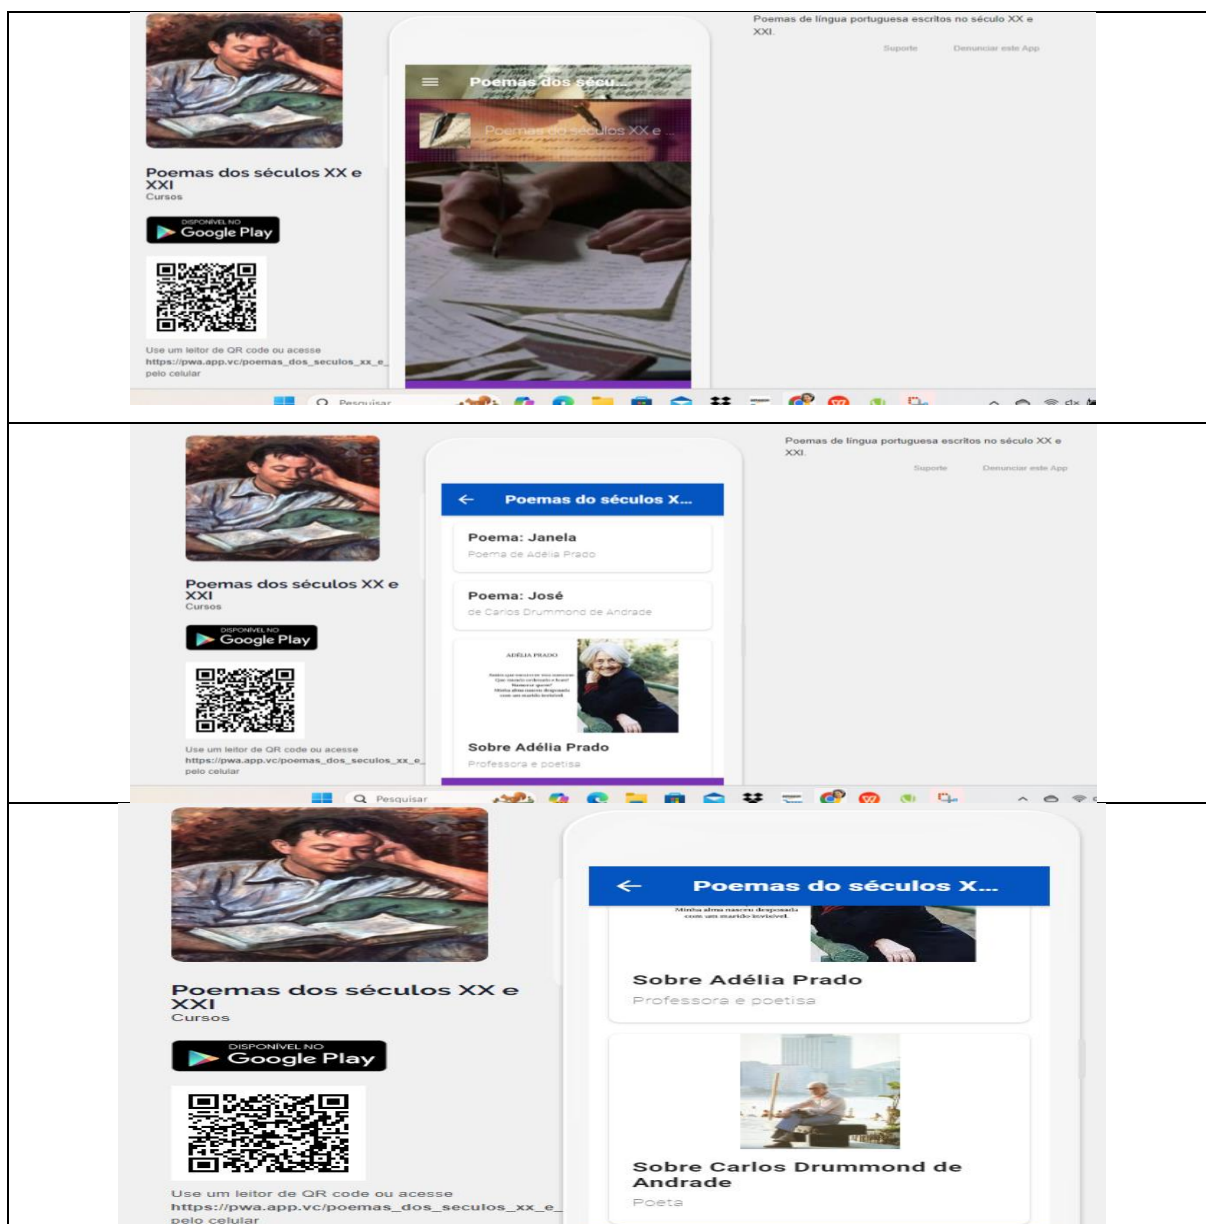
Poemas dos séculos XX e XXI
Cursos

DISPONÍVEL NO
Google Play

Use um leitor de QR code ou acesse https://pwa.app.vc/poemas_dos_seculos_xx_e_ pelo celular

Poemas dos sécu...
Poemas dos séculos XX e ...

Poemas de língua portuguesa escritos no século XX e XXI.
Suporte Denunciar este App

Pesquisar

Poemas dos séculos XX e XXI
Cursos

DISPONÍVEL NO
Google Play

Use um leitor de QR code ou acesse https://pwa.app.vc/poemas_dos_seculos_xx_e_ pelo celular

Poemas do séculos X...
Poema: Janela
Poema de Adélia Prado
Poema: José
de Carlos Drummond de Andrade
ADÉLIA PRADO
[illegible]
Sobre Adélia Prado
Professora e poetisa

Poemas de língua portuguesa escritos no século XX e XXI.
Suporte Denunciar este App

Pesquisar

Poemas dos séculos XX e XXI
Cursos

DISPONÍVEL NO
Google Play

Use um leitor de QR code ou acesse https://pwa.app.vc/poemas_dos_seculos_xx_e_ pelo celular

Poemas do séculos X...
Minha alma nasceu desposada com um marido terrível.
Sobre Adélia Prado
Professora e poetisa
Sobre Carlos Drummond de Andrade
Poeta